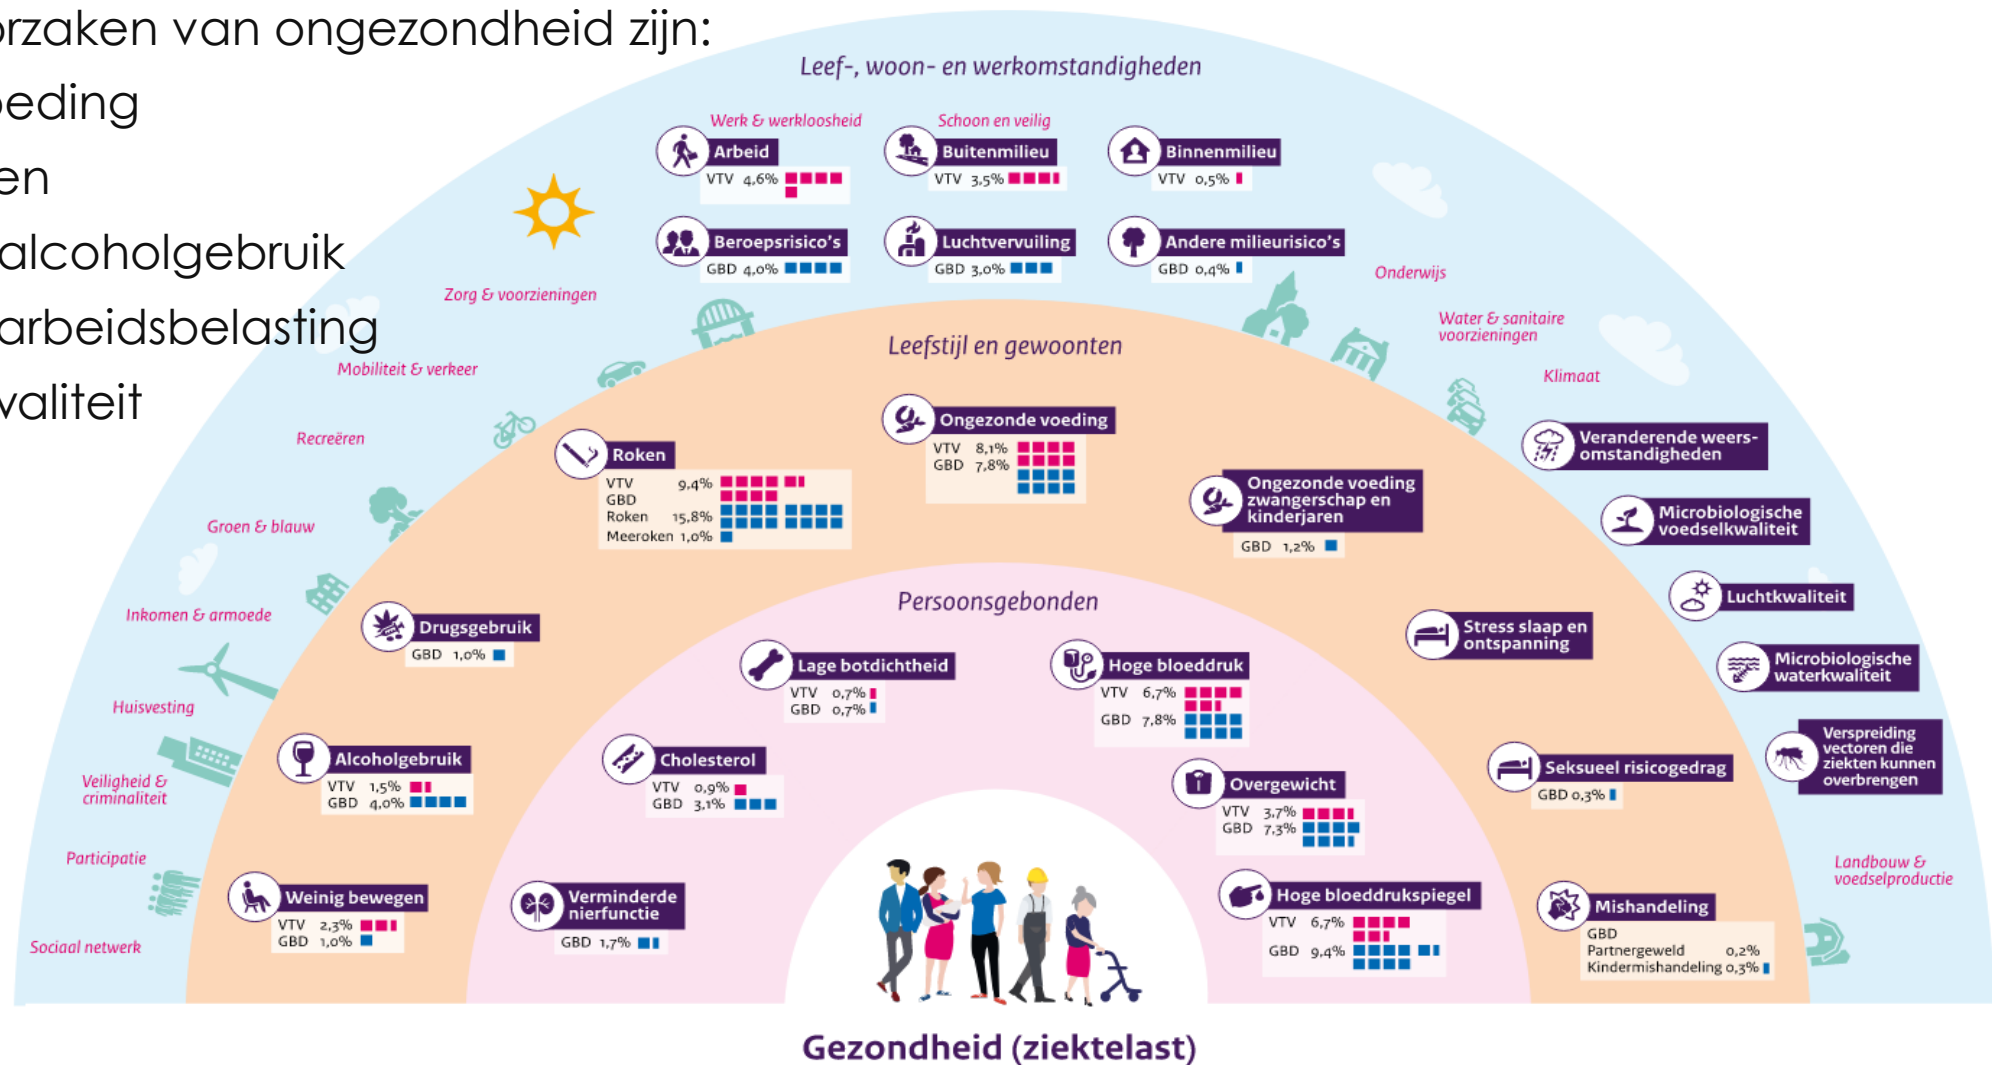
rzaken van ongezondheid zijn:
eding
en
alcoholgebruik
arbeidsbelasting
valiteit

Leef-, woon- en werkomstandigheden

Werk & werkloosheid
Arbeid
VTV 4,6%

Schoon en veilig
Buitenmilieu
VTV 3,5%

Binnenmilieu
VTV 0,5%

Beroepsrisico's
GBD 4,0%

Luchtvervuiling
GBD 3,0%

Andere milieurisico's
GBD 0,4%

Zorg & voorzieningen
Onderwijs
Water & sanitaire voorzieningen
Mobiliteit & verkeer
Klimaat
Recreëren
Groen & blauw
Inkomen & armoede
Huisvesting
Veiligheid & criminaliteit
Participatie
Sociaal netwerk
Landbouw & voedselproductie

Leefstijl en gewoonten

Ongezonde voeding
VTV 8,1%
GBD 7,8%

Roken
VTV 9,4%
GBD
Roken 15,8%
Meeroken 1,0%

Ongezonde voeding zwangerschap en kinderjaren
GBD 1,2%

Veranderende weers-omstandigheden

Microbiologische voedselkwaliteit

Luchtkwaliteit

Microbiologische waterkwaliteit

Verspreiding vectoren die ziekten kunnen overbrengen

Drugsgebruik
GBD 1,0%

Stress slaap en ontspanning

Alcoholgebruik
VTV 1,5%
GBD 4,0%

Seksueel risicogedrag
GBD 0,3%

Weinig bewegen
VTV 2,3%
GBD 1,0%

Mishandeling
GBD
Partnergeweld 0,2%
Kindermishandeling 0,3%

Persoonsgebonden

Lage botdichtheid
VTV 0,7%
GBD 0,7%

Hoge bloeddruk
VTV 6,7%
GBD 7,8%

Cholesterol
VTV 0,9%
GBD 3,1%

Overgewicht
VTV 3,7%
GBD 7,3%

Verminderde nierfunctie
GBD 1,7%

Hoge bloeddrukspiegel
VTV 6,7%
GBD 9,4%

Gezondheid (ziektelast)